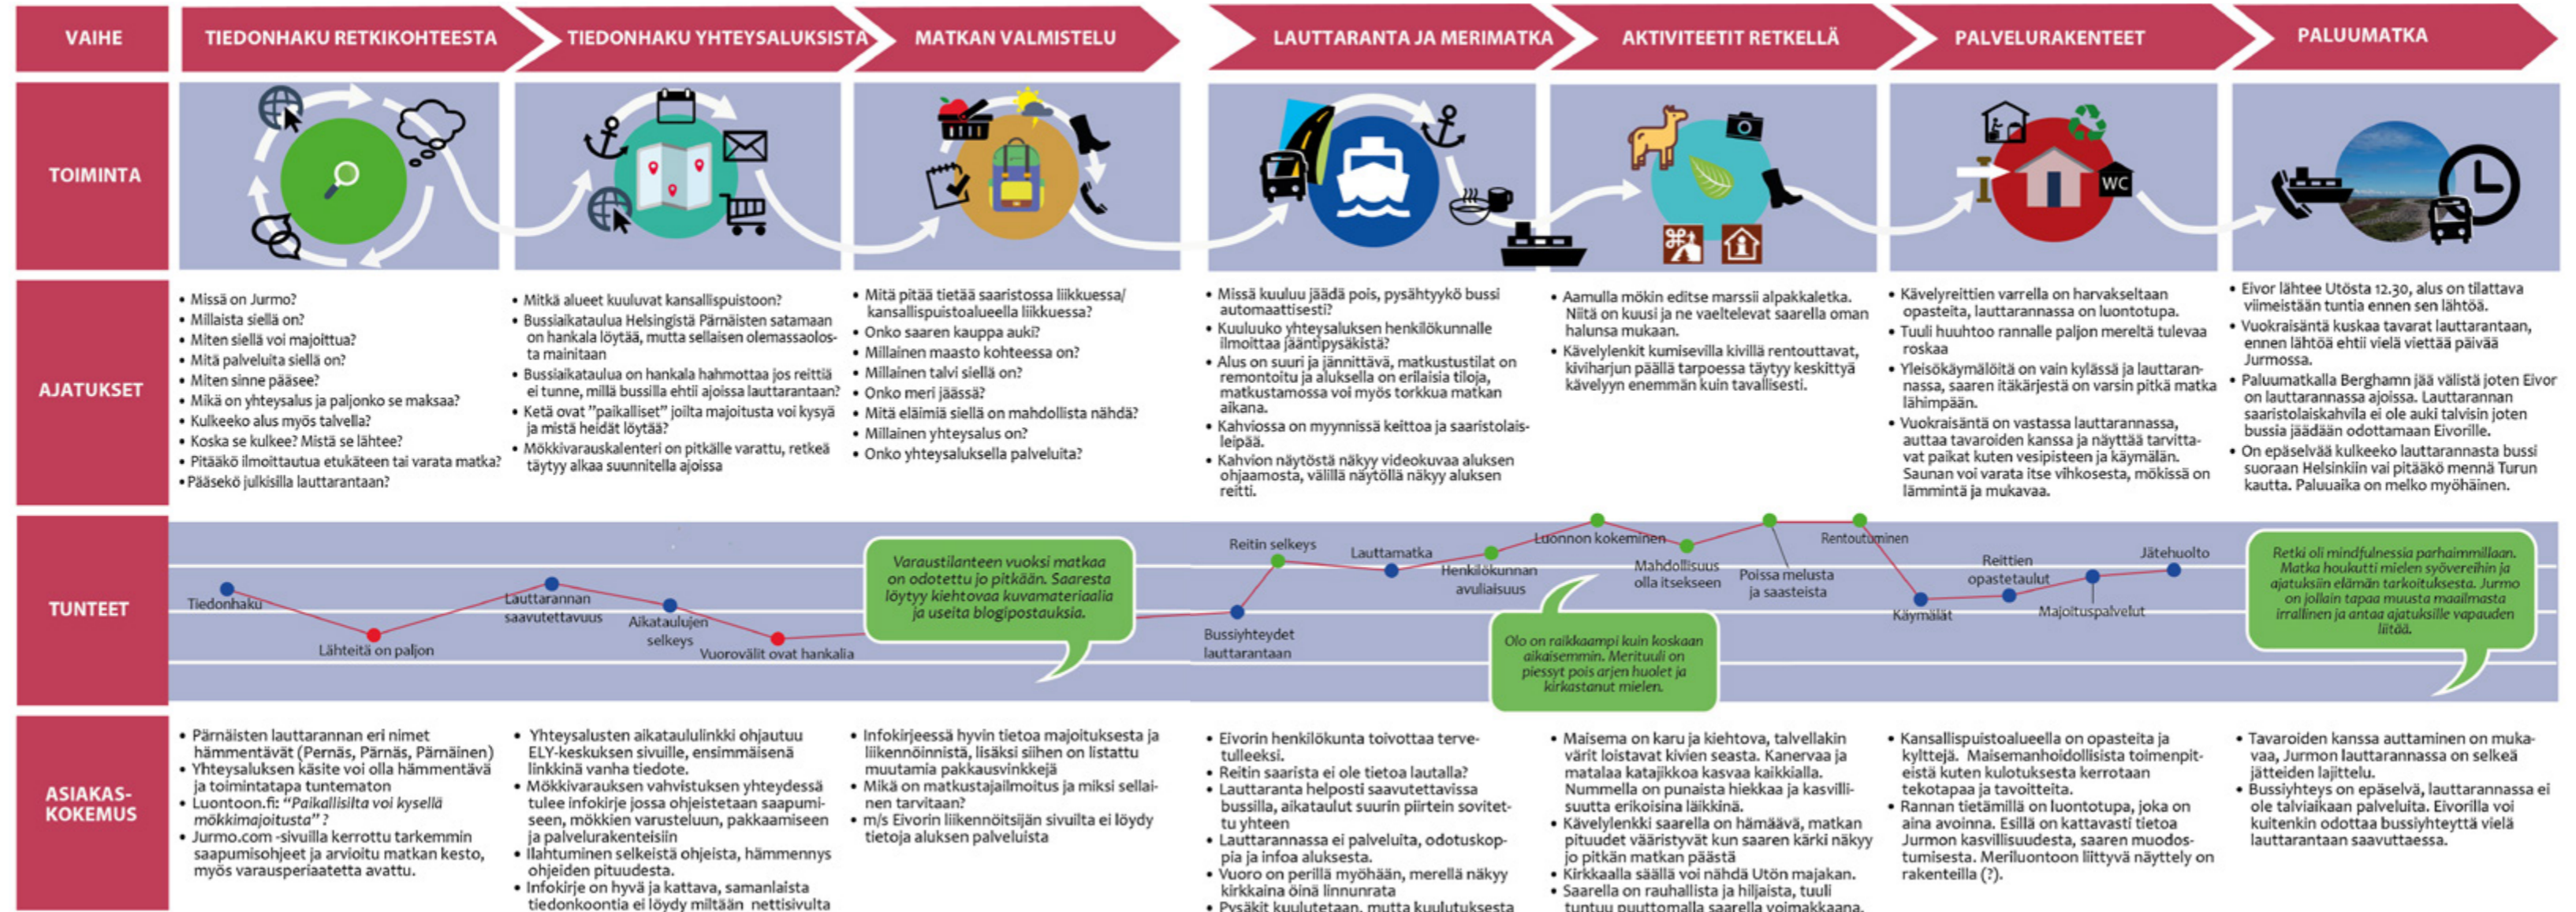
VAIHE

TIEDONHAKU RETKIKOHTEESTA

TIEDONHAKU YHTEYSALUKSISTA

MATKAN VALMISTELU

LAUTTARANTA JA MERIMATKA

AKTIVITEETIT RETKELLÄ

PALVELURAKENTEET

PALUUMATKA

TOIMINTA

WC

AJATUKSET

• Missä on Jurmo?
• Millaista siellä on?
• Miten siellä voi majoittua?
• Mitä palveluita siellä on?
• Miten sinne pääsee?
• Mikä on yhteysalus ja paljonko se maksaa?
• Kulkeeko alus myös talvella?
• Koska se kulkee? Mistä se lähtee?
• Pitääkö ilmoittautua etukäteen tai varata matka?
• Pääsekö julkisilla lauttarantaan?

• Mitkä alueet kuuluvat kansallispuistoon?
• Bussiaikataulua Helsingistä Pärnäisten satamaan on hankala löytää, mutta sellaisen olemassaolosta mainitaan
• Bussiaikataulua on hankala hahmottaa jos reittiä ei tunne, millä bussilla ehtii ajoissa lauttarantaan?
• Ketä ovat "paikalliset" joilta majoitusta voi kysyä ja mistä heidät löytää?
• Mökkivarauskalenteri on pitkälle varattu, retkeä täytyy alkaa suunnitella ajoissa

• Mitä pitää tietää saaristossa liikkuessa/ kansallispuistoalueella liikkuessa?
• Onko saaren kauppa auki?
• Millainen maasto kohteessa on?
• Millainen talvi siellä on?
• Onko meri jäässä?
• Mitä eläimiä siellä on mahdollista nähdä?
• Millainen yhteysalus on?
• Onko yhteysaluksella palveluita?

• Missä kuuluu jäädä pois, pysähtyykö bussi automaattisesti?
• Kuuluuko yhteysaluksen henkilökunnalle ilmoittaa jääntipysäkistä?
• Alus on suuri ja jännittävä, matkustustilat on remontoitu ja aluksella on erilaisia tiloja, matkustamossa voi myös torkkua matkan aikana.
• Kahviossa on myynnissä keittoa ja saaristolaisleipää.
• Kahvion näytöstä näkyy videokuvaa aluksen ohjaamosta, välillä näytöllä näkyy aluksen reitti.

• Aamulla mökin editse marssii alpakkaletka. Niitä on kuusi ja ne vaeltelevat saarella oman halunsa mukaan.
• Kävelylenkit kumisevilla kivillä rentouttavat, kiviharjun päällä tarpoessa täytyy keskittyä kävelyyn enemmän kuin tavallisesti.

• Kävelyreittien varrella on harvakseltaan opasteita, lauttarannassa on luontotupa.
• Tuuli huuhtoo rannalle paljon mereltä tulevaa roskaa
• Yleisökäymälöitä on vain kylässä ja lauttarannassa, saaren itäkärjestä on varsin pitkä matka lähimpään.
• Vuokraisäntä on vastassa lauttarannassa, auttaa tavaroiden kanssa ja näyttää tarvittavat paikat kuten vesipisteen ja käymälän. Saunan voi varata itse vihkosesta, mökissä on lämmintä ja mukavaa.

• Eivor lähtee Utöstä 12.30, alus on tilattava viimeistään tuntia ennen sen lähtöä.
• Vuokraisäntä kuskaa tavarat lauttarantaan, ennen lähtöä ehtii vielä viettää päivää Jurmossa.
• Paluumatkalla Berghamn jää välistä joten Eivor on lauttarannassa ajoissa. Lauttarannan saaristolaiskahvila ei ole auki talvisin joten bussia jäädään odottamaan Eivorille.
• On epäselvää kulkeeko lauttarannasta bussi suoraan Helsinkiin vai pitääkö mennä Turun kautta. Paluuaika on melko myöhäinen.

TUNTEET

Tiedonhaku
Lähteitä on paljon
Lauttarannan saavutettavuus
Aikataulujen selkeys
Vuorovälit ovat hankalia

Varaustilanteen vuoksi matkaa on odotettu jo pitkään. Saaresta löytyy kiehtovaa kuvamateriaalia ja useita blogipostauksia.

Bussiyhteydet lauttarantaan
Reitin selkeys
Lauttamatka
Henkilökunnan avuliaisuus
Luonnon kokeminen
Mahdollisuus olla itsekseen
Poissa melusta ja saasteista
Rentoutuminen
Käymälät
Reittien opastetaulut
Majoituspalvelut
Jätehuolto

Olo on raikkaampi kuin koskaan aikaisemmin. Merituuli on piessyt pois arjen huolet ja kirkastanut mielen.

Retki oli mindfulnessia parhaimmillaan. Matka houkutti mielen syöverreihin ja ajatuksiin elämän tarkoituksesta. Jurmo on jollain tapaa muusta maailmasta irrallinen ja antaa ajatuksille vapauden liitää.

ASIAKAS-KOKEMUS

• Pärnäisten lauttarannan eri nimet hämmentävät (Pernäs, Pärnäs, Pärnäinen)
• Yhteysaluksen käsite voi olla hämmentävä ja toimintatapa tuntematon
• Luontoon.fi: "Paikallisilta voi kysyellä mökkimajoitusta"?
• Jurmo.com -sivuilla kerrottu tarkemmin saapumisohjeet ja arvioitu matkan kesto, myös varausperiaatetta avattu.

• Yhteysalusten aikataululinkki ohjautuu ELY-keskuksen sivuille, ensimmäisenä linkkinä vanha tiedote.
• Mökkivarauksen vahvistuksen yhteydessä tulee infokirje jossa ohjeistetaan saapumiseen, mökkien varusteluun, pakkaamiseen ja palvelurakenteisiin
• Ilahtuminen selkeistä ohjeista, hämmennys ohjeiden pituudesta.
• Infokirje on hyvä ja kattava, samanlaista tiedonkoontia ei löydy miltään nettisivulta

• Infokirjeessä hyvin tietoa majoituksesta ja liikennöinnistä, lisäksi siihen on listattu muutamia pakkausvinkkejä
• Mikä on matkustajailmoitus ja miksi sellainen tarvitaan?
• m/s Eivorin liikennöitsijän sivuilta ei löydy tietoja aluksen palveluista

• Eivorin henkilökunta toivottaa tervetulleeksi.
• Reitin saarista ei ole tietoa lautalla?
• Lauttaranta helposti saavutettavissa bussilla, aikataulut suurin piirtein sovitettu yhteen
• Lauttarannassa ei palveluita, odotuskoppia ja infoa aluksesta.
• Vuoro on perillä myöhään, merellä näkyy kirkkaina öinä linnunrata
• Pysäkit kuulutetaan, mutta kuulutuksesta

• Maisema on karu ja kiehtova, talvellakin värit loistavat kivien seasta. Kanervaa ja matalaa katajikkoa kasvaa kaikkialla. Nummella on punaista hiekkaa ja kasvillisuutta erikoisina läikkinä.
• Kävelylenkki saarella on hämäävä, matkan pituudet vääristyvät kun saaren kärki näkyy jo pitkän matkan päästä
• Kirkkaalla säällä voi nähdä Utön majakan.
• Saarella on rauhallista ja hiljaista, tuuli tuntuu puuttomalla saarella voimakkaana.

• Kansallispuistoalueella on opasteita ja kylttejä. Maisemanhoidollisista toimenpiteistä kuten kulotuksesta kerrotaan tekotapaa ja tavoitteita.
• Rannan tietämillä on luontotupa, joka on aina avoinna. Esillä on kattavasti tietoa Jurmon kasvillisuudesta, saaren muodostumisesta. Meriluontoon liittyvä näyttely on rakenteilla (?).

• Tavaroiden kanssa auttaminen on mukavaa, Jurmon lauttarannassa on selkeä jätteiden lajittelu.
• Bussiyhteys on epäselvä, lauttarannassa ei ole talviaikaan palveluita. Eivorilla voi kuitenkin odottaa bussiyhteyttä vielä lauttarantaan saavuttaessa.